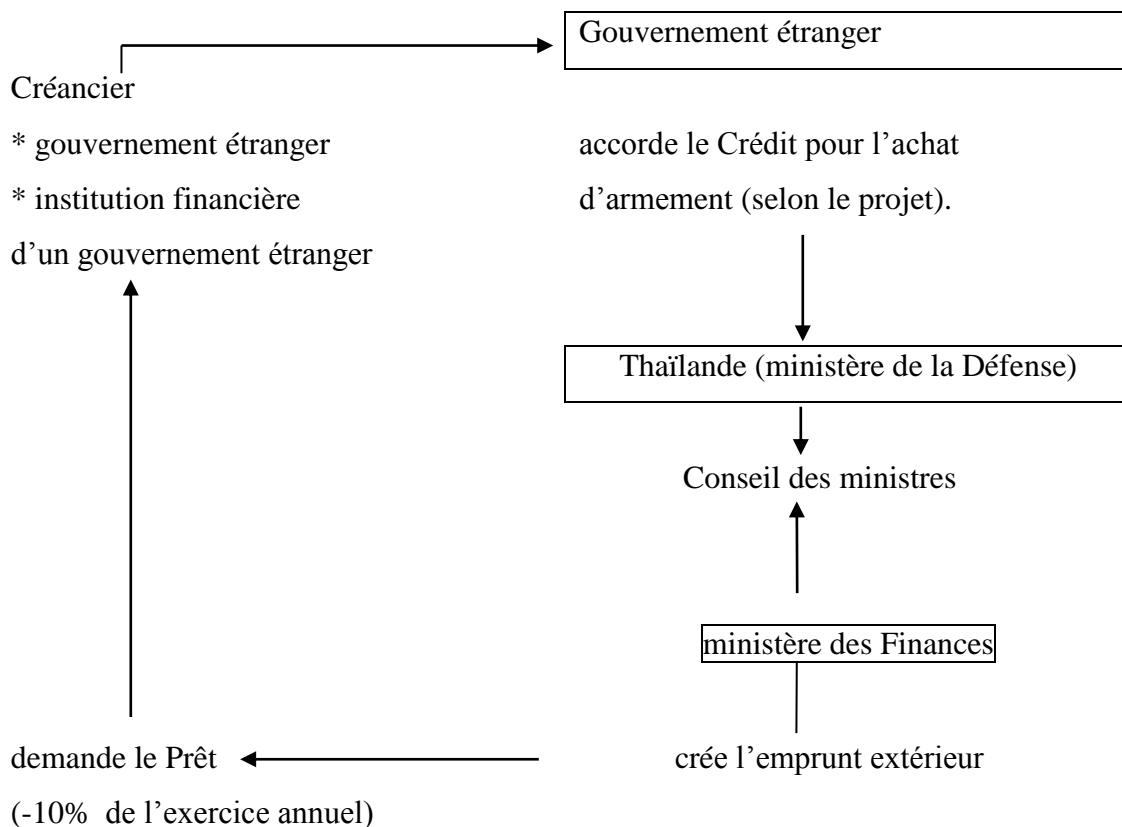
Gouvernement étranger

Créancier

* gouvernement étranger

* institution financière

d'un gouvernement étranger

accorde le Crédit pour l'achat d'armement (selon le projet).

Thaïlande (ministère de la Défense)

Conseil des ministres

ministère des Finances

crée l'emprunt extérieur

demande le Prêt

(-10% de l'exercice annuel)